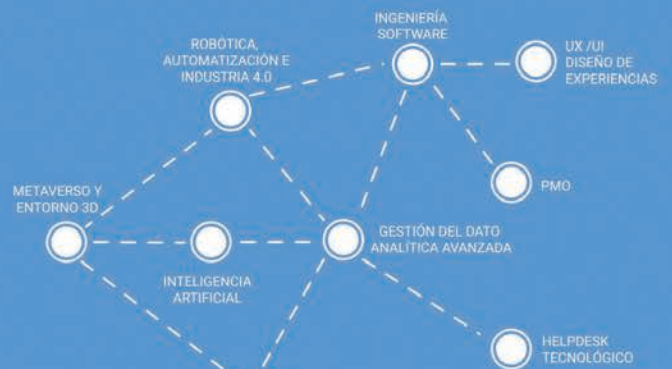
INGENIERÍA SOFTWARE

ROBÓTICA, AUTOMATIZACIÓN E INDUSTRIA 4.0

UX /UI DISEÑO DE EXPERIENCIAS

PMO

METAVERSO Y ENTORNO 3D

GESTIÓN DEL DATO ANALÍTICA AVANZADA

INTELIGENCIA ARTIFICIAL

HELPDESK TECNOLÓGICO